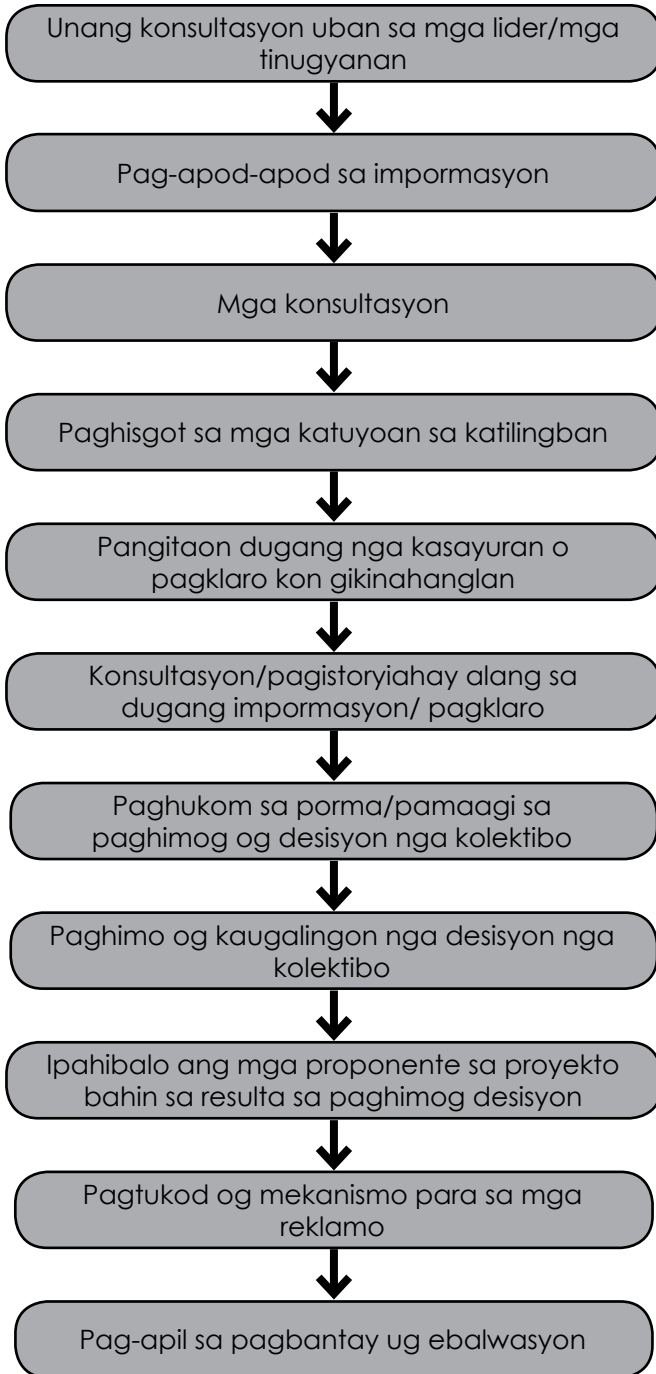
Unang konsultasyon uban sa mga lider/mga tinugyanan

Pag-apod-apod sa impormasyon

Mga konsultasyon

Paghisgot sa mga katuyoan sa katilingban

Pangitaon dugang nga kasayuran o pagklaro kon gikinahanglan

Konsultasyon/pagistoryiahay alang sa dugang impormasyon/ pagklaro

Paghukom sa porma/pamaagi sa paghimog og desisyon nga kolektibo

Paghimo og kaugalingon nga desisyon nga kolektibo

Ipahibalo ang mga proponente sa proyekto bahin sa resulta sa paghimog desisyon

Pagtukod og mekanismo para sa mga reklamo

Pag-apil sa pagbantay ug ebalwasyon